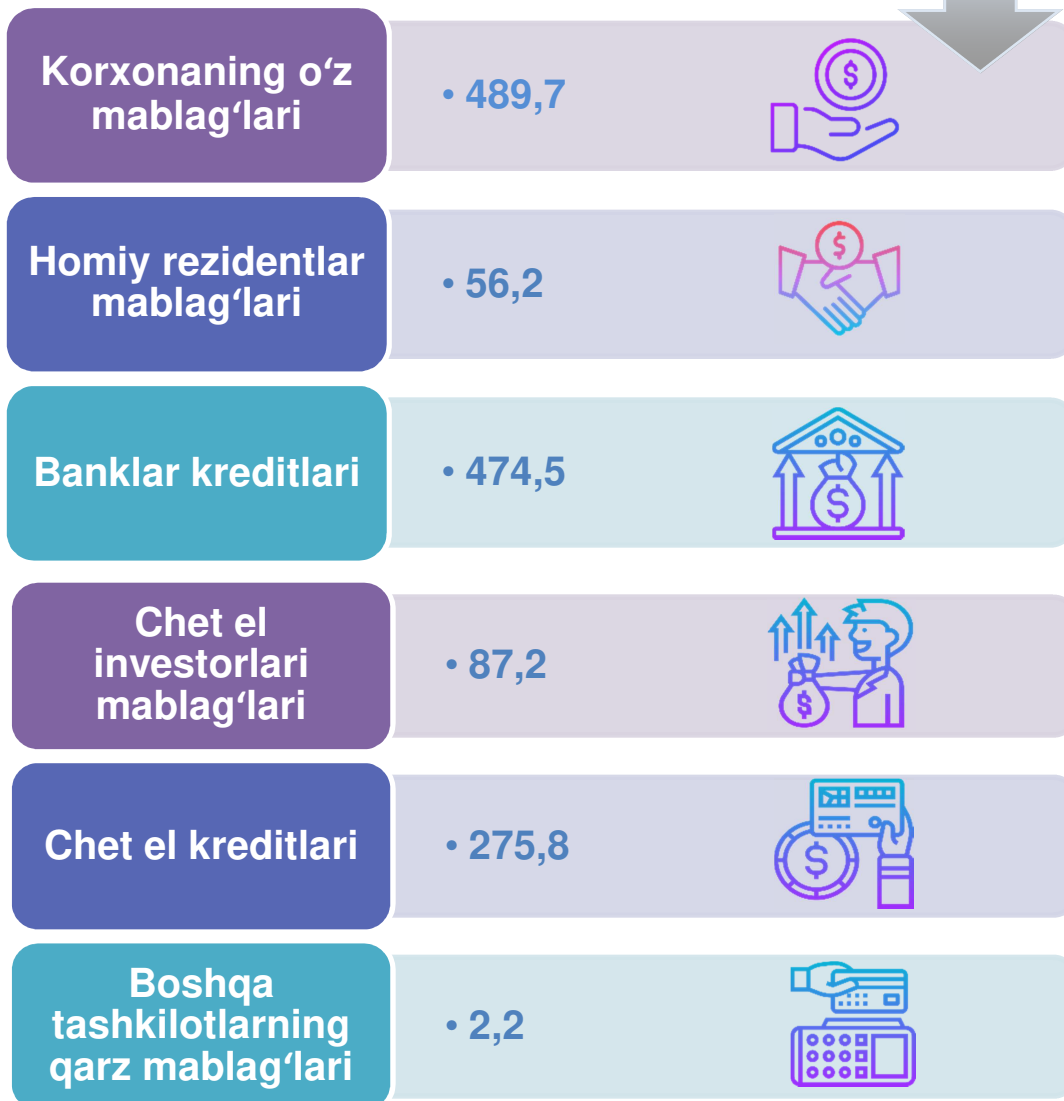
Korxonaning o‘z mablag‘lari

• 489,7

Homiy rezidentlar mablag‘lari

• 56,2

Banklar kreditlari

• 474,5

Chet el investorlari mablag‘lari

• 87,2

Chet el kreditlari

• 275,8

Boshqa tashkilotlarning qarz mablag‘lari

• 2,2